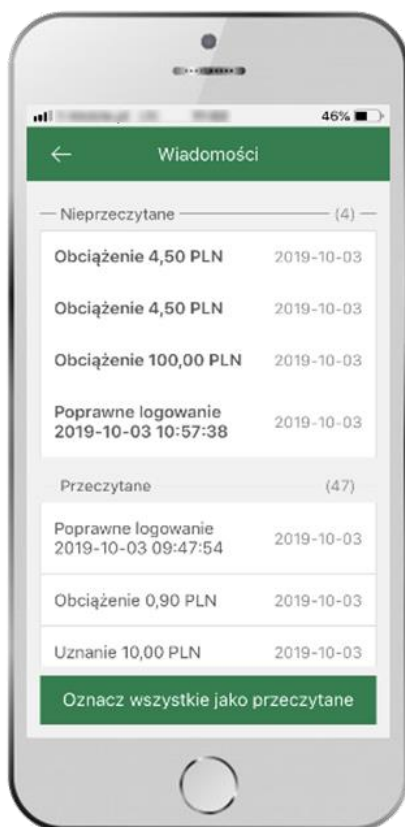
46%

Wiadomości

Nieprzeczytane (4)

Obciążenie 4,50 PLN 2019-10-03

Obciążenie 4,50 PLN 2019-10-03

Obciążenie 100,00 PLN 2019-10-03

Poprawne logowanie 2019-10-03 10:57:38 2019-10-03

Przeczytane (47)

Poprawne logowanie 2019-10-03 09:47:54 2019-10-03

Obciążenie 0,90 PLN 2019-10-03

Uznanie 10,00 PLN 2019-10-03

Oznacz wszystkie jako przeczytane